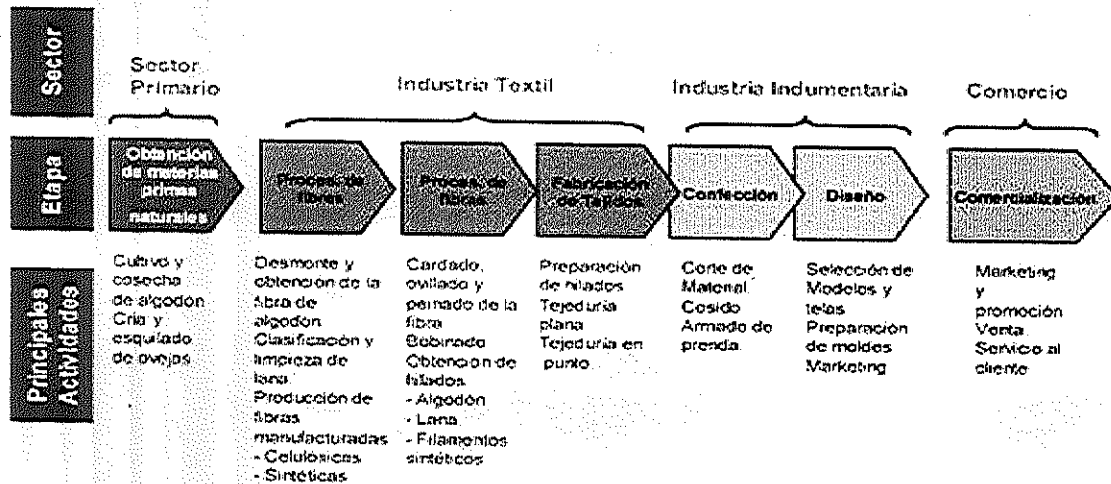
Sector

Sector Primario

Industria Textil

Industria Indumentaria

Comercio

Etapa

Obtención de materias primas naturales

Proceso de fibras

Proceso de fibras

Fabricación de Tejidos

Confección

Diseño

Comercialización

Principales Actividades

Cultivo y cosecha de algodón Cría y esquilado de ovejas

Desmonte y obtención de la fibra de algodón Clasificación y limpieza de lana Producción de fibras manufacturadas - Celulósicas - Sintéticas

Cardado, ovillado y peinado de la fibra Bobinado Obtención de hilados - Algodón - Lana - Filamentos sintéticos

Preparación de hilados Tejeduría plana Tejeduría en punto

Corte de Material Cosido Armado de prenda

Selección de Modelos y telas Preparación de moldes Marketing

Marketing y promoción Venta Servicio al cliente